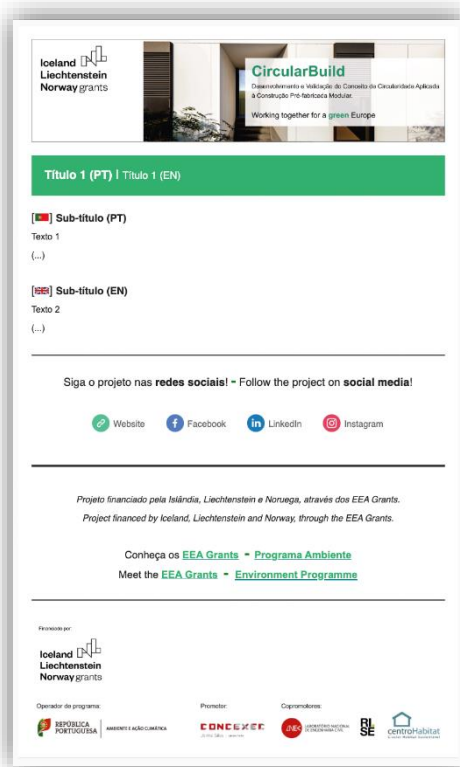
Iceland Liechtenstein Norway grants

CircularBuild

Desenvolvimento e Validação do Conceito de Circularidade Aplicada à Construção Pré-fabricada Modular

Working together for a green Europe

Título 1 (PT) | Título 1 (EN)

[] Sub-título (PT)

Texto 1

(...)

[] Sub-título (EN)

Texto 2

(...)

Siga o projeto nas redes sociais! - Follow the project on social media!

Website Facebook LinkedIn Instagram

Projeto financiado pela Islândia, Liechtenstein e Noruega, através dos EEA Grants.

Project financed by Iceland, Liechtenstein and Norway, through the EEA Grants.

Conheça os EEA Grants - Programa Ambiente

Meet the EEA Grants - Environment Programme

Financiado por:

Iceland Liechtenstein Norway grants

Operador de programa:

REPÚBLICA PORTUGUESA | AMBIENTE E AÇÃO CLIMÁTICA

Promotor:

CONCEXEC

Copromotores:

LNEC LABORATÓRIO NACIONAL DE ENGENHARIA CIVIL

RI SE

centroHabitat